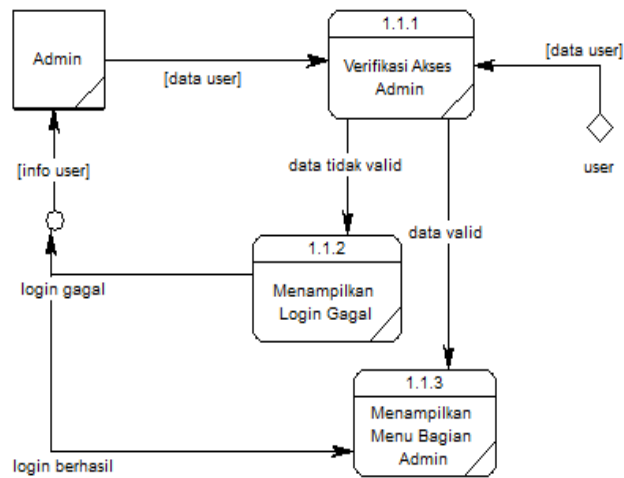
Admin

[data user]

1.1.1

Verifikasi Akses Admin

[data user]

user

[info user]

data tidak valid

data valid

1.1.2

Menampilkan Login Gagal

login gagal

1.1.3

Menampilkan Menu Bagian Admin

login berhasil